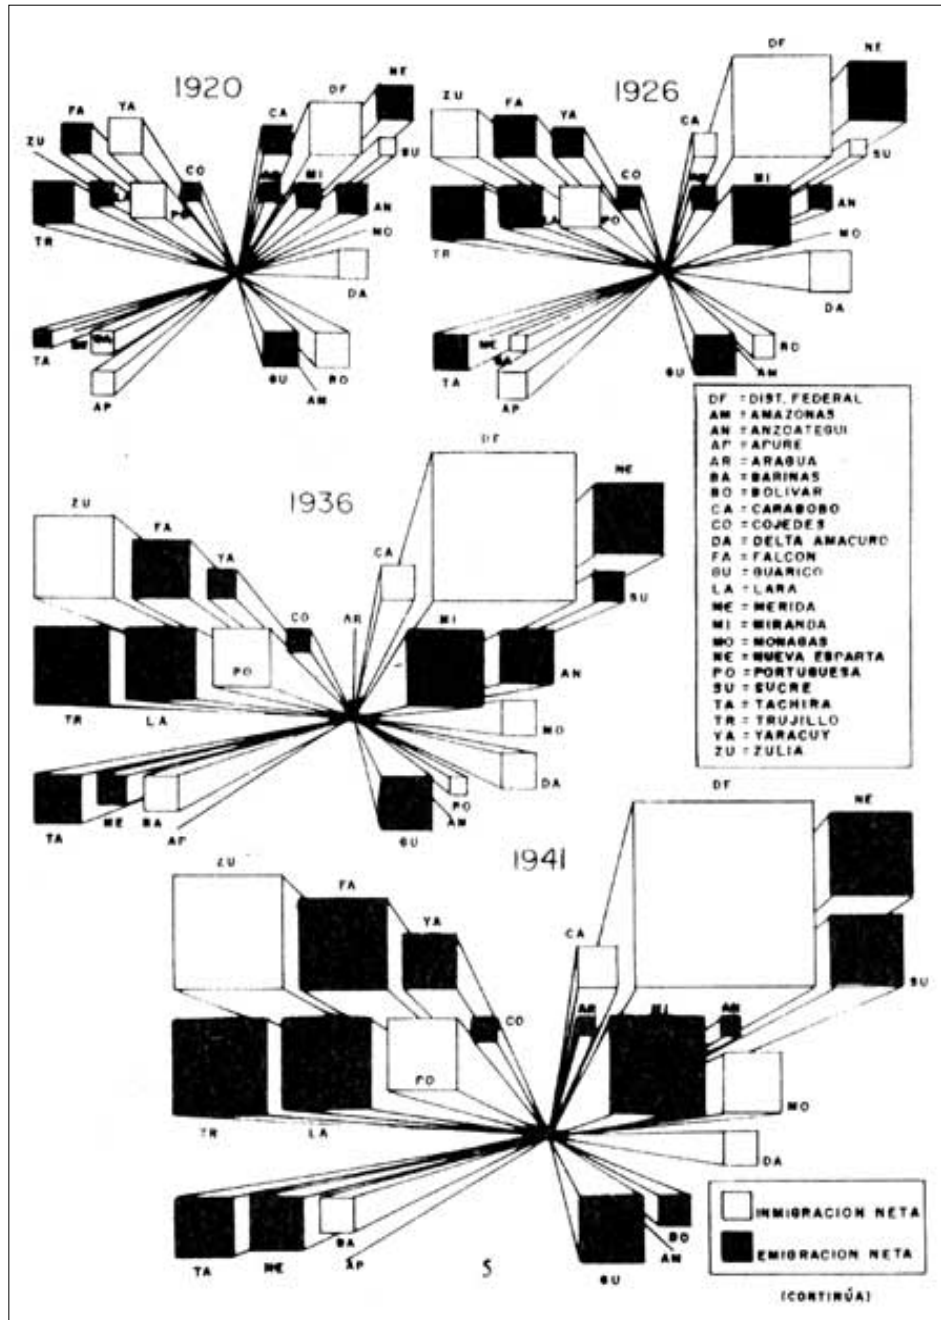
1920

FA YA ZU CO TR PO LA CA DF NE SU AR MI AN MO DA TA ME BA AP GU BO AM

1926

ZU FA YA CA DF NE SU CO TR LA PO AR MI AN MO DA TA ME BA AP GU BO AM

DF = DIST. FEDERAL
AM = AMAZONAS
AN = ANZOATEGUI
AP = APURE
AR = ARAGUA
BA = BARINAS
BO = BOLIVAR
CA = CARABOBO
CO = COJEDES
DA = DELTA AMACURO
FA = FALCON
GU = GUARICO
LA = LARA
ME = MERIDA
MI = MIRANDA
MO = MONAGAS
NE = NUEVA ESPARTA
PO = PORTUGUESA
SU = SUCRE
TA = TACHIRA
TR = TRUJILLO
YA = YARACUY
ZU = ZULIA

1936

DF NE ZU FA YA CA SU CO AR MI AN TR LA PO MO DA TA ME BA AP GU BO AM

1941

DF NE ZU FA YA CA SU CO AR MI AN TR LA PO MO DA TA ME BA AP GU BO AM

INMIGRACION NETA
EMIGRACION NETA

5

(CONTINÚA)